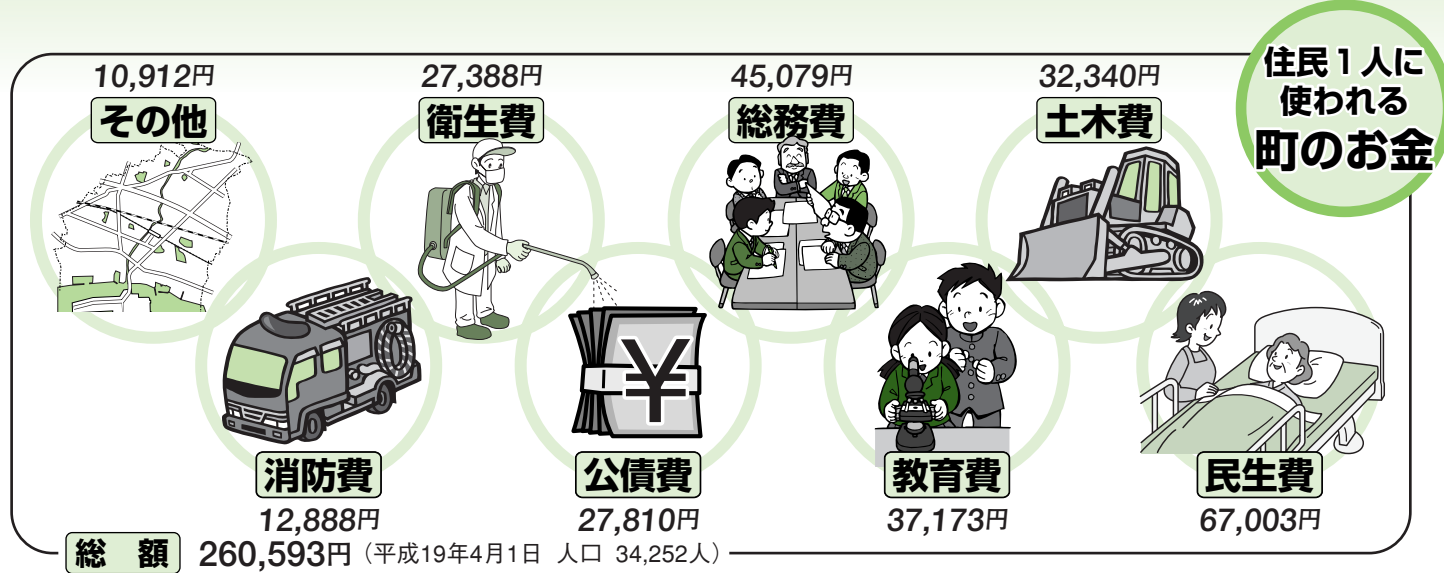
住民１人に使われる町のお金

10,912円
その他

27,388円
衛生費

45,079円
総務費

32,340円
土木費

消防費
12,888円

公債費
27,810円

教育費
37,173円

民生費
67,003円

総額 260,593円（平成19年4月1日 人口 34,252人）